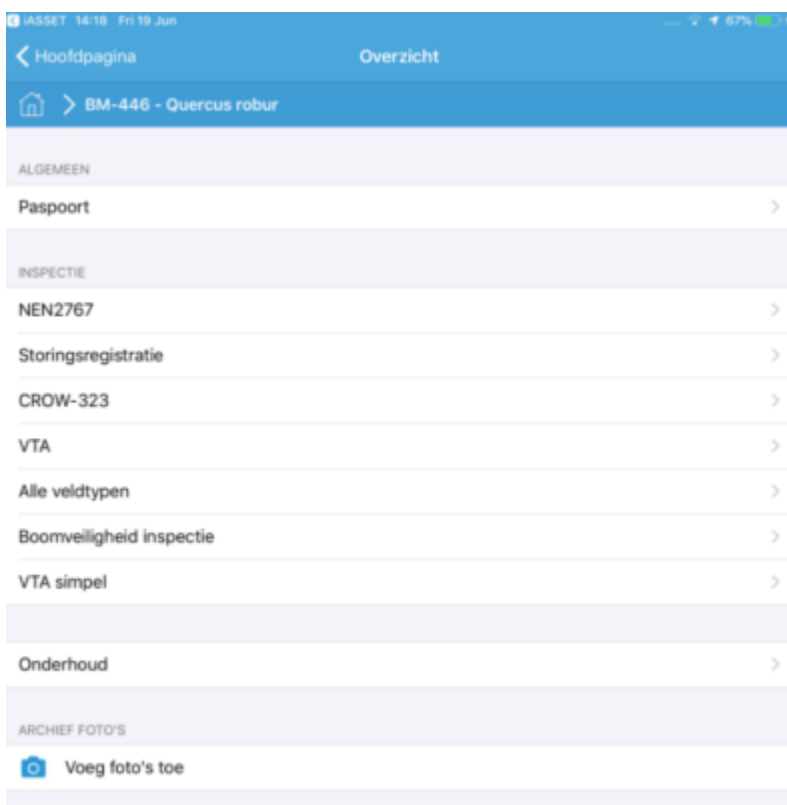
iASSET 14:18 Fri 19 Jun
67%

Hoofdpagina
Overzicht

BM-446 - Quercus robur

ALGEMEEN

Paspoort

INSPECTIE

NEN2767

Storingsregistratie

CROW-323

VTA

Alle veldtypen

Boomveiligheid inspectie

VTA simpel

Onderhoud

ARCHIEF FOTO'S

Voeg foto's toe